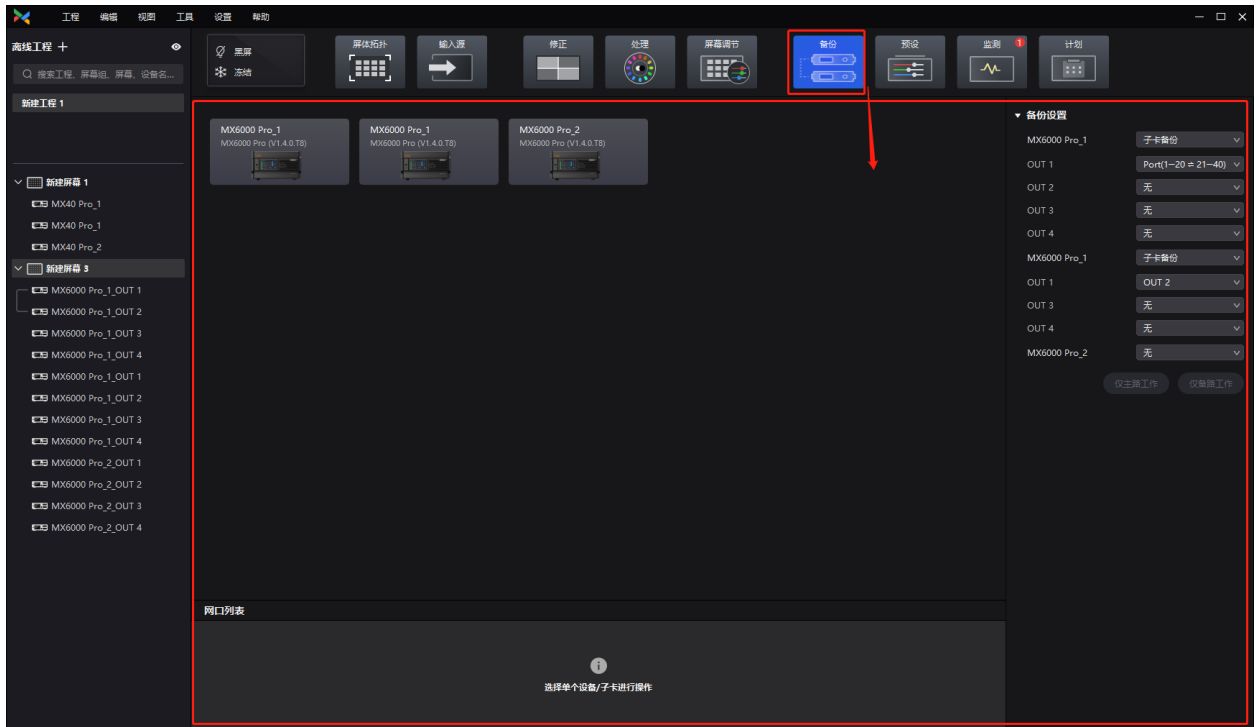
工程 编辑 视图 工具 设置 帮助

离线工程 +

搜索工程、屏幕组、屏幕、设备名...

新建工程 1

新建屏幕 1
MX40 Pro_1
MX40 Pro_1
MX40 Pro_2
新建屏幕 3
MX6000 Pro_1_OUT 1
MX6000 Pro_1_OUT 2
MX6000 Pro_1_OUT 3
MX6000 Pro_1_OUT 4
MX6000 Pro_1_OUT 1
MX6000 Pro_1_OUT 2
MX6000 Pro_1_OUT 3
MX6000 Pro_1_OUT 4
MX6000 Pro_2_OUT 1
MX6000 Pro_2_OUT 2
MX6000 Pro_2_OUT 3
MX6000 Pro_2_OUT 4

黑屏
冻结

屏体拓扑 输入源 修正 处理 屏幕调节 备份 预设 监测 1 计划

MX6000 Pro_1
MX6000 Pro (V1.4.0.T8)

MX6000 Pro_1
MX6000 Pro (V1.4.0.T8)

MX6000 Pro_2
MX6000 Pro (V1.4.0.T8)

网口列表

选择单个设备/子卡进行操作

备份设置

| | |
|---|---|
| MX6000 Pro_1 | 子卡备份 |
| OUT 1 | Port(1~20 ⇌ 21~40) |
| OUT 2 | 无 |
| OUT 3 | 无 |
| OUT 4 | 无 |
| MX6000 Pro_1 | 子卡备份 |
| OUT 1 | OUT 2 |
| OUT 3 | 无 |
| OUT 4 | 无 |
| MX6000 Pro_2 | 无 |

仅主路工作 仅备路工作